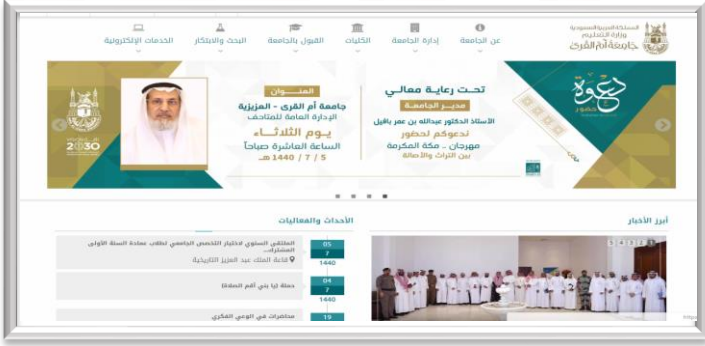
المملكة العربية السعودية
وزارة التعليم
جامعة أم القرى

عن الجامعة
إدارة الجامعة
الكليات
القبول بالجامعة
البحث والابتكار
الخدمات الإلكترونية

دعوة
حضور

تحت رعاية معالي
مدير الجامعة
الأستاذ الدكتور عبدالله بن عمر بافيل
ندعوكم لحضور
مهرجان ـ مكة المكرمة
بين التراث والأصالة

العنوان
جامعة أم القرى - العزيزية
الإدارة العامة للمتاحف
يوم الثلاثاء
الساعة العاشرة صباحاً
5 / 7 / 1440 هـ

2030

أبرز الأخبار

الأحداث والفعاليات

05
7
1440
الملتقى السنوي لاختيار التخصص الجامعي لطلاب عمادة السنة الأولى المشترك...
قاعة الملك عبد العزيز التاريخية

04
7
1440
حملة (يا بني أقم الصلاة)

19
محاضرات في الوعي الفكري